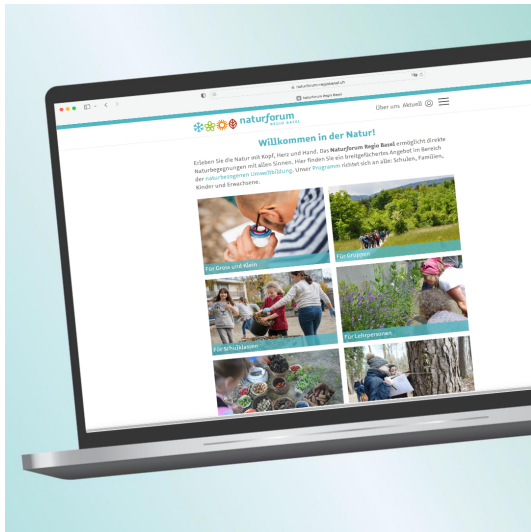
naturforum-regiobasel.ch

Naturforum Regio Basel

naturforum
REGIO BASEL

Über uns Aktuell

Willkommen in der Natur!

Erleben Sie die Natur mit Kopf, Herz und Hand. Das Naturforum Regio Basel ermöglicht direkte Naturbegegnungen mit allen Sinnen. Hier finden Sie ein breitgefächertes Angebot im Bereich der naturbezogenen Umweltbildung. Unser Programm richtet sich an alle: Schulen, Familien, Kinder und Erwachsene.

Für Gross und Klein

Für Gruppen

Für Schulklassen

Für Lehrpersonen